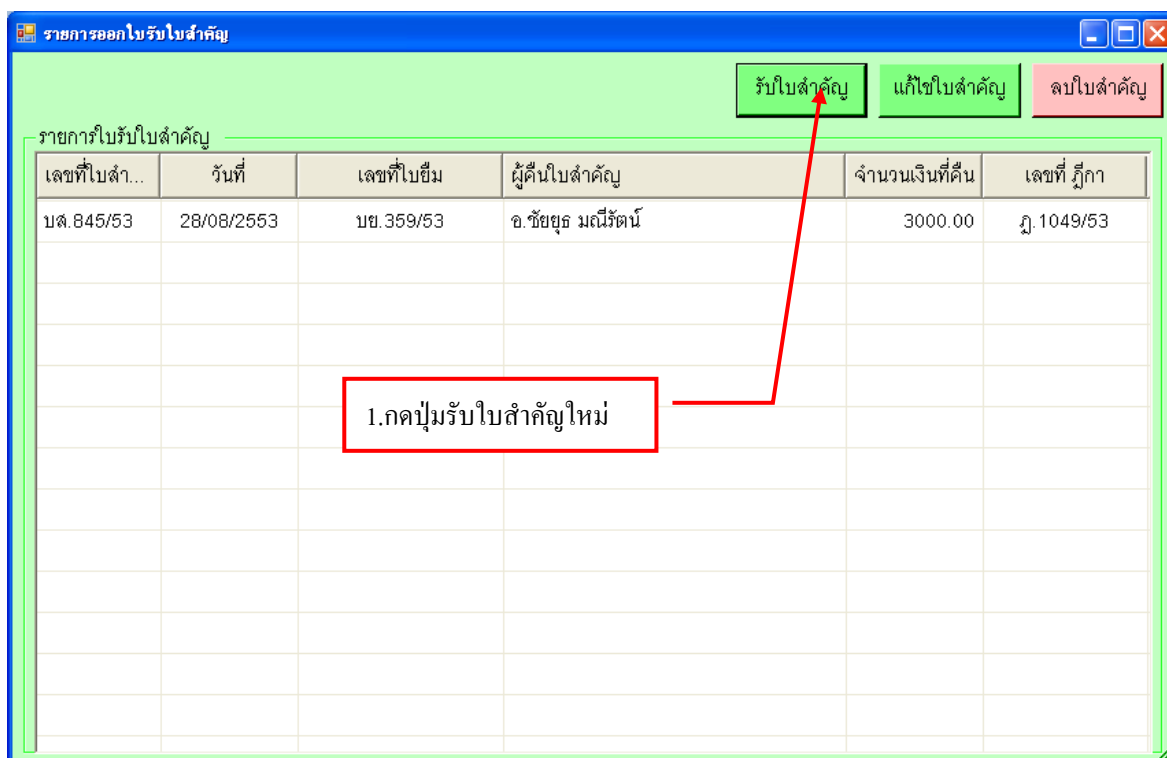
รายการออกใบรับใบสำคัญ

รับใบสำคัญ
แก้ไขใบสำคัญ
ลบใบสำคัญ

รายการใบรับใบสำคัญ

| เลขที่ใบสำ... | วันที่ | เลขที่ใบยืม | ผู้คืนใบสำคัญ | จำนวนเงินที่คืน | เลขที่ ฎีกา |
|---|---|---|---|---|---|
| บส.845/53 | 28/08/2553 | บย.359/53 | อ.ชัยยุธ มณีรัตน์ | 3000.00 | ฎ.1049/53 |

1.กดปุ่มรับใบสำคัญใหม่